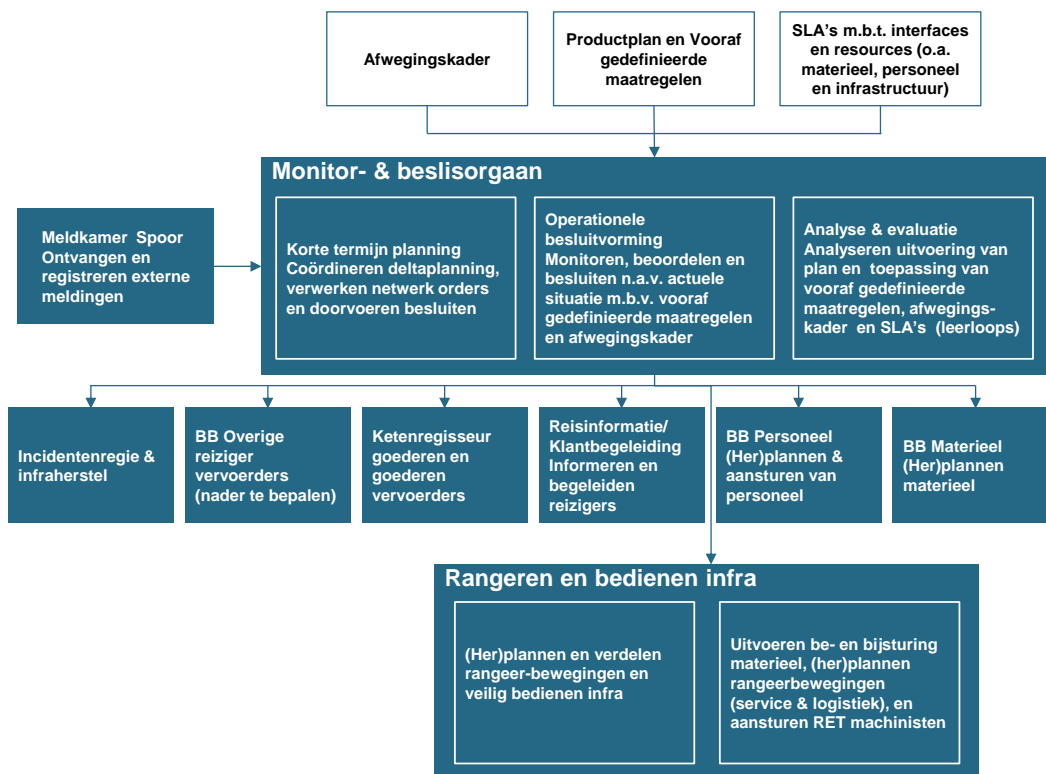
Afwegingskader

Productplan en Vooraf gedefinieerde maatregelen

SLA's m.b.t. interfaces en resources (o.a. materieel, personeel en infrastructuur)

Monitor- & beslisorgaan

Meldkamer Spoor Ontvangen en registreren externe meldingen

Korte termijn planning Coördineren deltaplanning, verwerken netwerk orders en doorvoeren besluiten

Operationele besluitvorming Monitoren, beoordelen en besluiten n.a.v. actuele situatie m.b.v. vooraf gedefinieerde maatregelen en afwegingskader

Analyse & evaluatie Analyseren uitvoering van plan en toepassing van vooraf gedefinieerde maatregelen, afwegingskader en SLA's (leerloops)

Incidentenregie & infraherstel

BB Overige reiziger vervoerders (nader te bepalen)

Ketenregisseur goederen en goederen vervoerders

Reisinformatie/ Klantbegeleiding Informeren en begeleiden reizigers

BB Personeel (Her)plannen & aansturen van personeel

BB Materieel (Her)plannen materieel

Rangeren en bedienen infra

(Her)plannen en verdelen rangeer-bewegingen en veilig bedienen infra

Uitvoeren be- en bijsturing materieel, (her)plannen rangeerbewegingen (service & logistiek), en aansturen RET machinisten